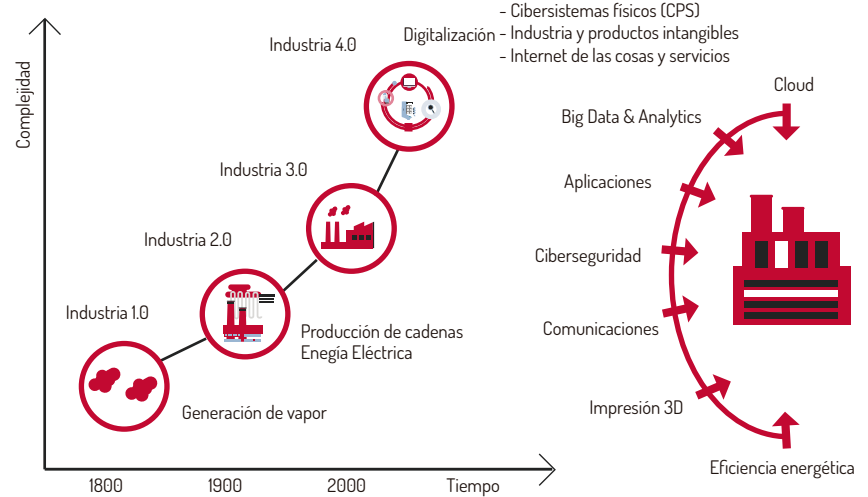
Complejidad

Industria 4.0

Digitalización
- Cibersistemas físicos (CPS)
- Industria y productos intangibles
- Internet de las cosas y servicios

Industria 3.0

Industria 2.0

Industria 1.0

Producción de cadenas
Enegía Eléctrica

Generación de vapor

1800
1900
2000
Tiempo

Cloud
Big Data & Analytics
Aplicaciones
Ciberseguridad
Comunicaciones
Impresión 3D
Eficiencia energética